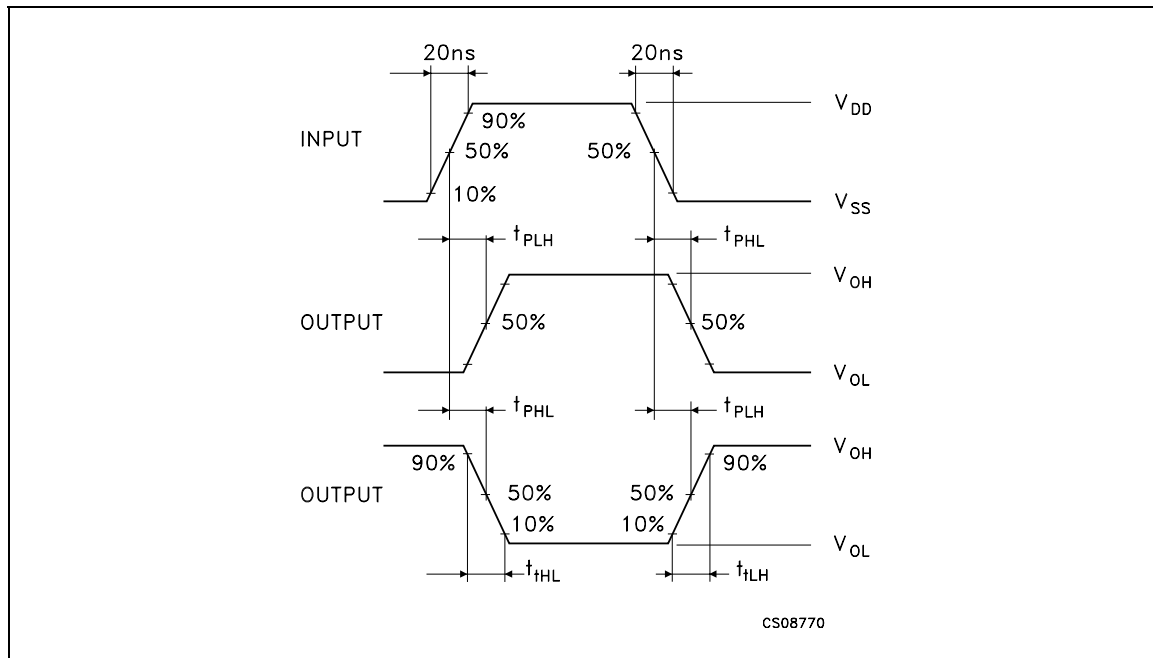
20ns

20ns

$V_{DD}$

INPUT

90%

50%

50%

10%

$V_{SS}$

$t_{PLH}$

$t_{PHL}$

$V_{OH}$

OUTPUT

50%

50%

$V_{OL}$

$t_{PHL}$

$t_{PLH}$

$V_{OH}$

90%

90%

OUTPUT

50%

50%

10%

10%

$V_{OL}$

$t_{tHL}$

$t_{tLH}$

CS08770